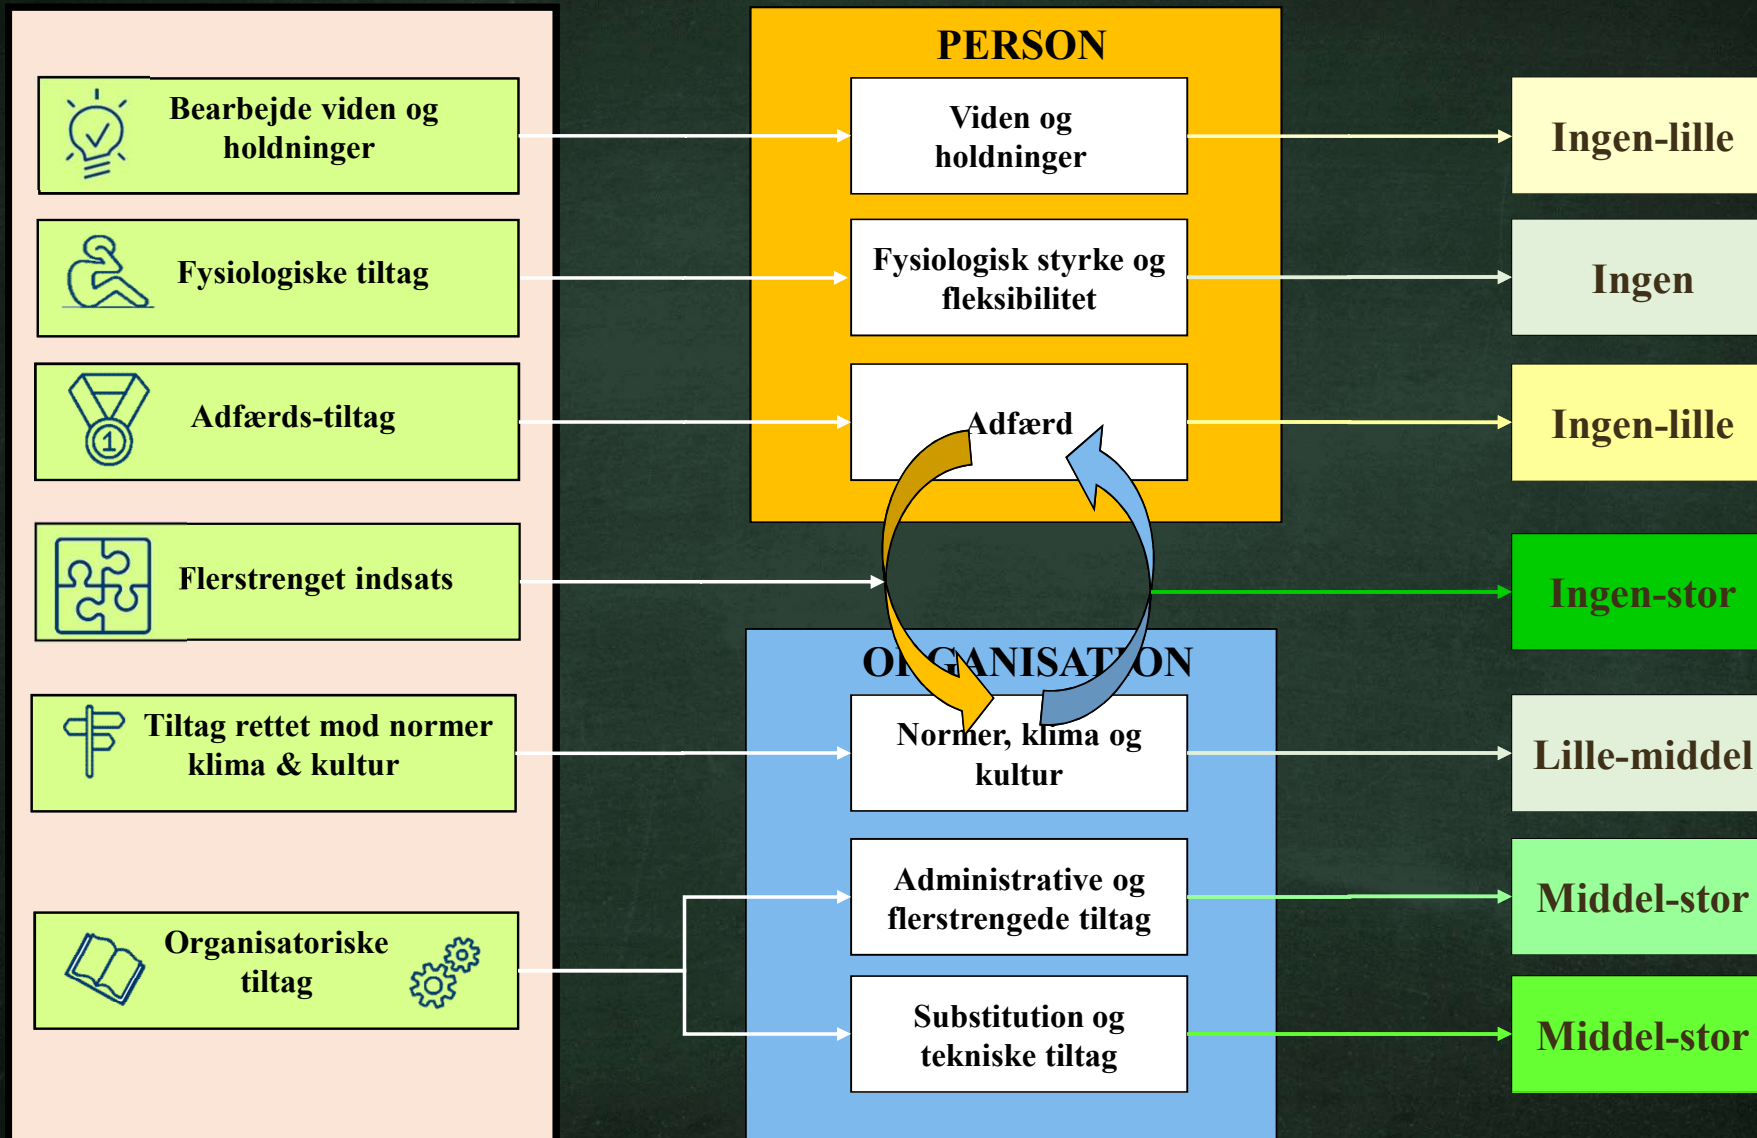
Bearbejde viden og holdninger

Fysiologiske tiltag

Adfærds-tiltag

Flerstrenget indsats

Tiltag rettet mod normer klima & kultur

Organisatoriske tiltag

PERSON

Viden og holdninger

Fysiologisk styrke og fleksibilitet

Adfærd

OR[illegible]GANISAT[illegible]ON

Normer, klima og kultur

Administrative og flerstrengede tiltag

Substitution og tekniske tiltag

Ingen-lille

Ingen

Ingen-lille

Ingen-stor

Lille-middel

Middel-stor

Middel-stor